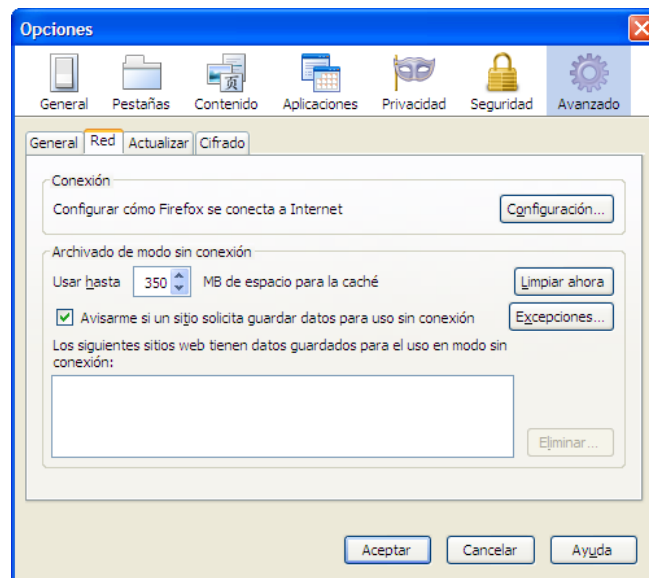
Opciones

General Pestañas Contenido Aplicaciones Privacidad Seguridad Avanzado

General Red Actualizar Cifrado

Conexión
Configurar cómo Firefox se conecta a Internet
Configuración...

Archivado de modo sin conexión
Usar hasta 350 MB de espacio para la caché
Limpiar ahora
Avisarme si un sitio solicita guardar datos para uso sin conexión
Excepciones...
Los siguientes sitios web tienen datos guardados para el uso en modo sin conexión:
Eliminar...

Aceptar Cancelar Ayuda